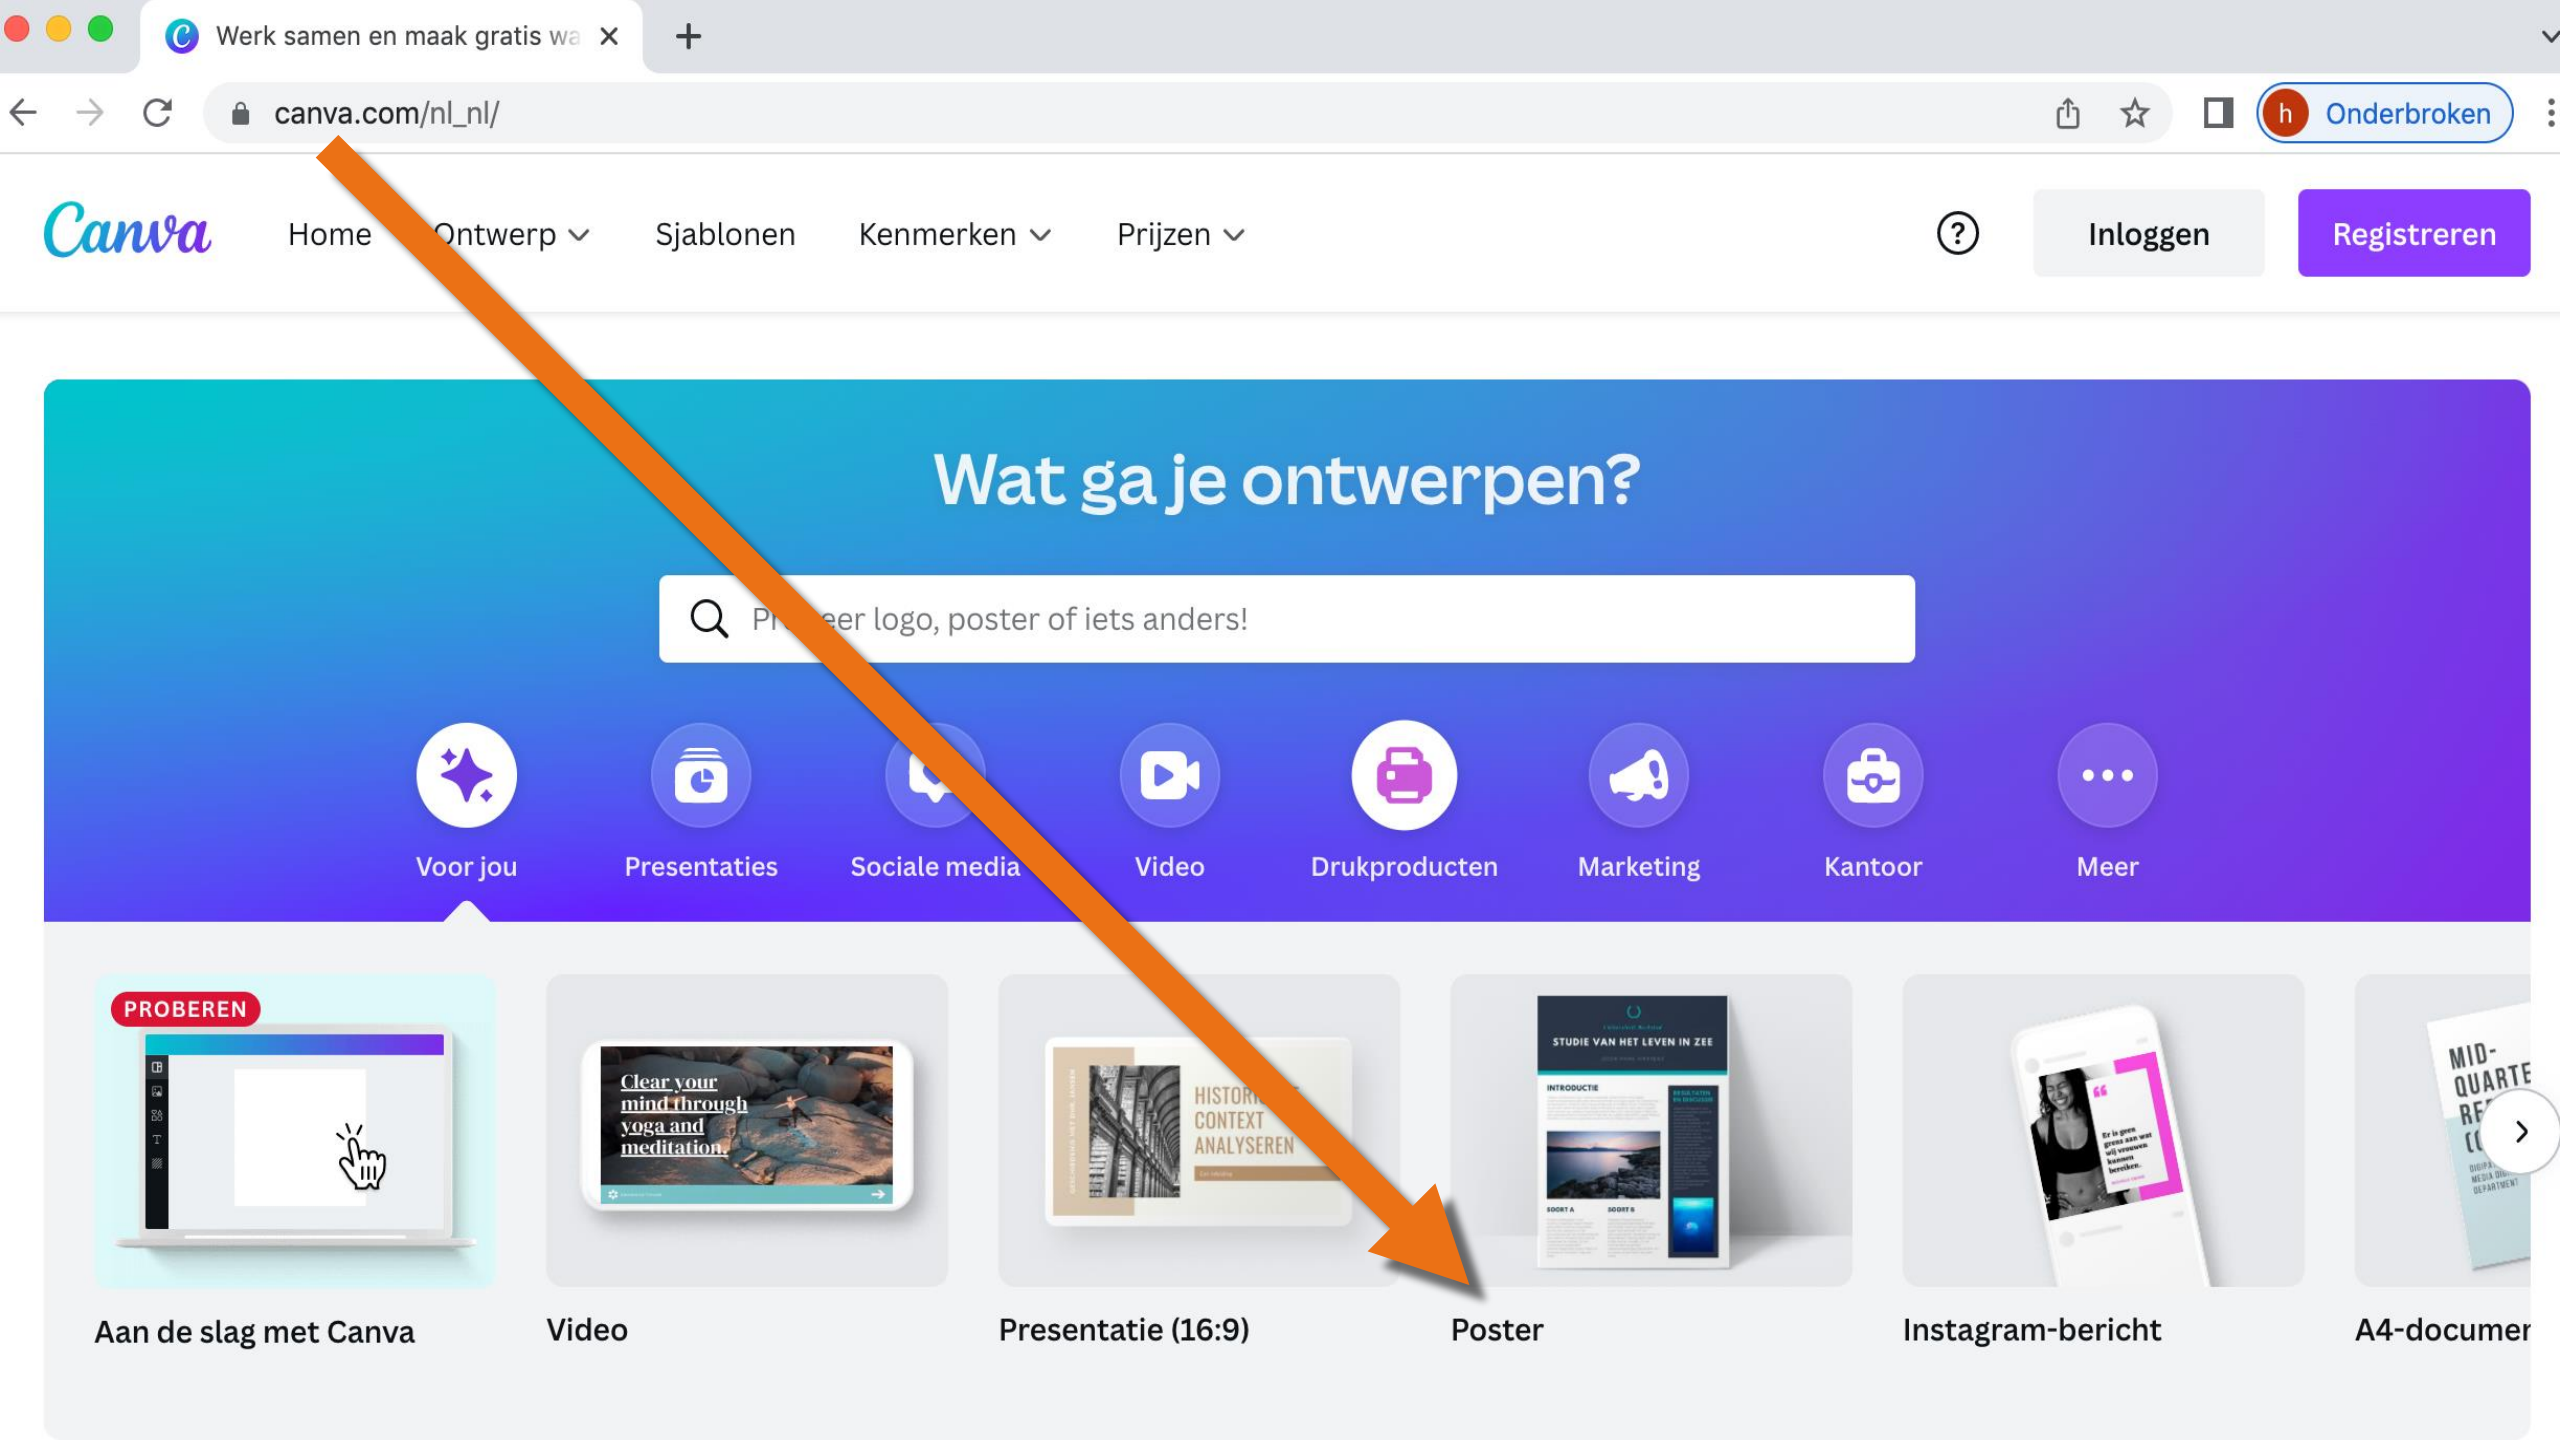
Werk samen en maak gratis wa ×
+
canva.com/nl_nl/
h Onderbroken

Canva
Home
Ontwerp
Sjablonen
Kenmerken
Prijzen
?
Inloggen
Registreren

Wat ga je ontwerpen?

Pr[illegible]eer logo, poster of iets anders!

Voor jou
Presentaties
Sociale media
Video
Drukproducten
Marketing
Kantoor
Meer

PROBEREN
Clear your mind through yoga and meditation.
HISTOR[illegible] CONTEXT ANALYSEREN
STUDIE VAN HET LEVEN IN ZEE
INTRODUCTIE
MID-QUARTE RE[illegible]

Aan de slag met Canva
Video
Presentatie (16:9)
Poster
Instagram-bericht
A4-documer